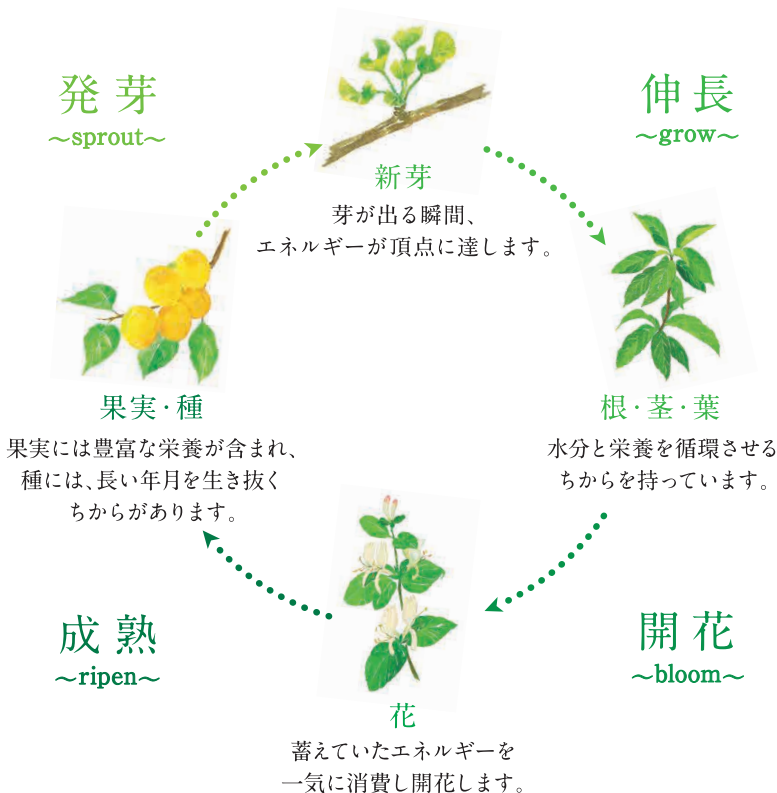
発芽
～sprout～

新芽
芽が出る瞬間、
エネルギーが頂点に達します。

伸長
～grow～

根・茎・葉
水分と栄養を循環させる
ちからを持っています。

開花
～bloom～

花
蓄えていたエネルギーを
一気に消費し開花します。

成熟
～ripen～

果実・種
果実には豊富な栄養が含まれ、
種には、長い年月を生き抜く
ちからがあります。